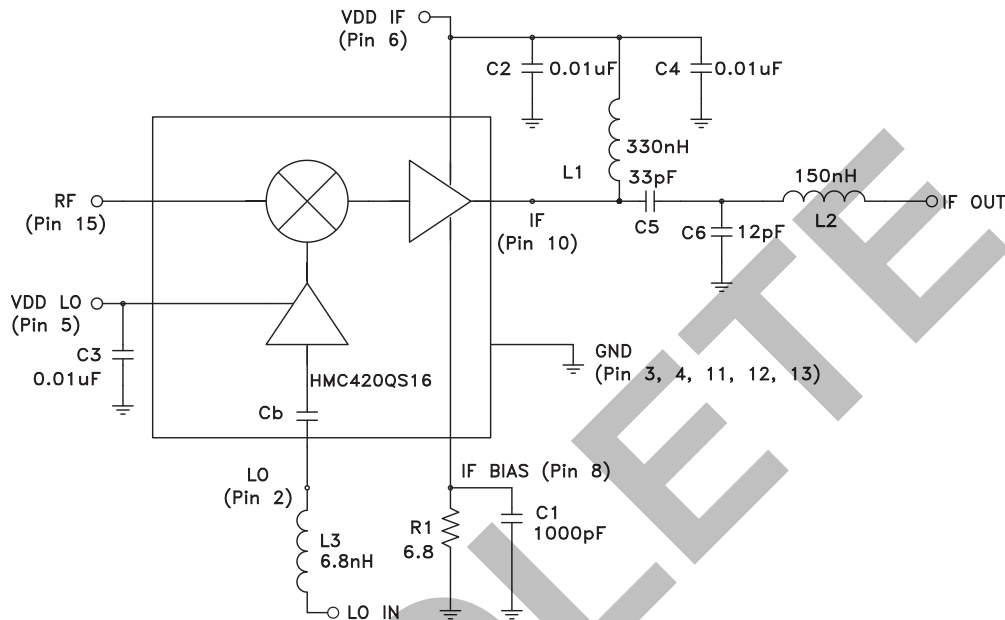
VDD IF
(Pin 6)

C2 0.01uF

C4 0.01uF

330nH

L1

33pF

150nH

RF
(Pin 15)

IF
(Pin 10)

C5

C6 12pF

L2

IF OUT

VDD LO
(Pin 5)

C3
0.01uF

HMC420QS16

GND
(Pin 3, 4, 11, 12, 13)

Cb

LO
(Pin 2)

IF BIAS (Pin 8)

R1
6.8

C1
1000pF

L3
6.8nH

LO IN

OBSOLETE